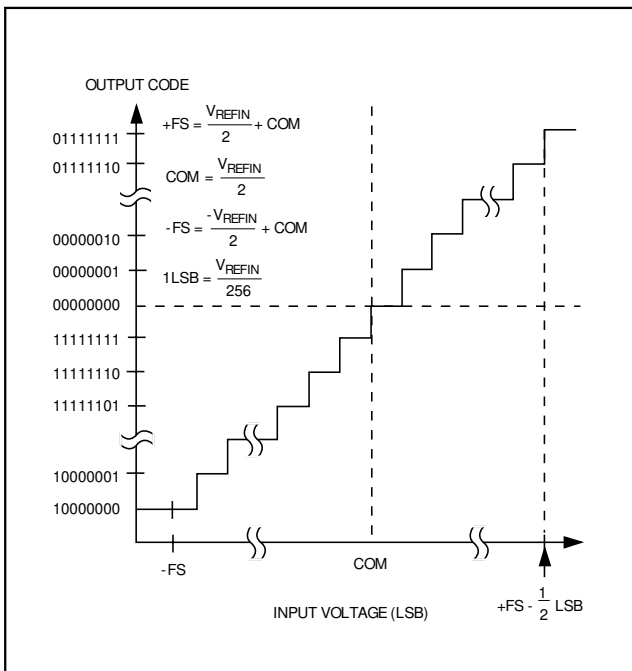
OUTPUT CODE

$+FS = \frac{V_{REFIN}}{2} + COM$

$COM = \frac{V_{REFIN}}{2}$

$-FS = \frac{-V_{REFIN}}{2} + COM$

$1LSB = \frac{V_{REFIN}}{256}$

01111111
01111110
00000010
00000001
00000000
11111111
11111110
11111101
10000001
10000000

-FS

COM

INPUT VOLTAGE (LSB)

$+FS - \frac{1}{2}$ LSB